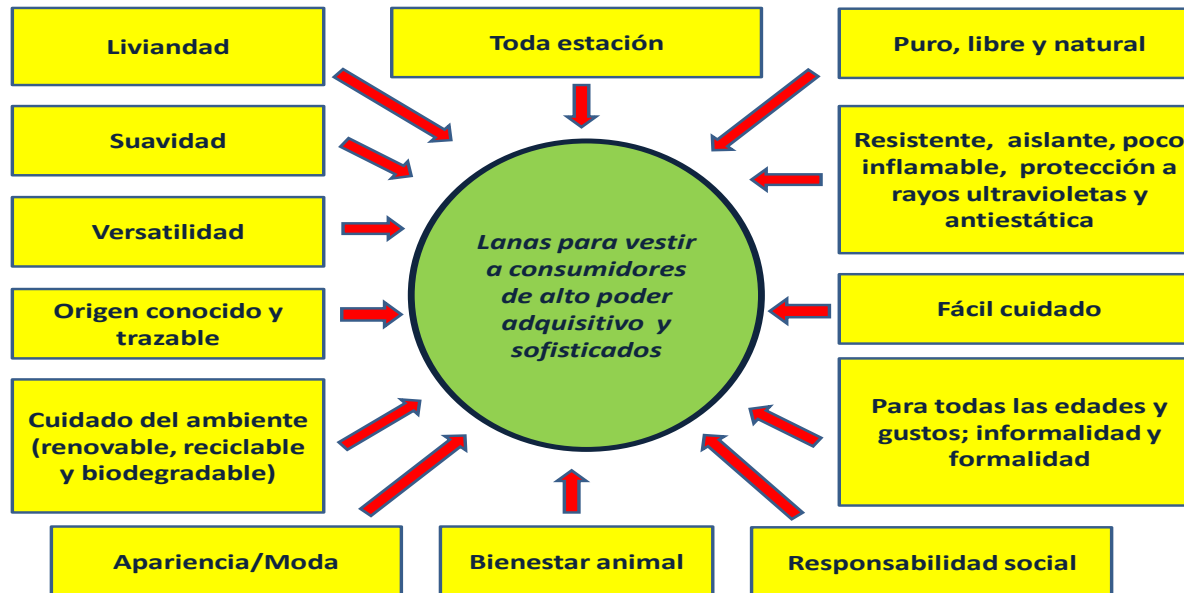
Liviandad

Toda estación

Puro, libre y natural

Suavidad

Resistente, aislante, poco inflamable, protección a rayos ultravioletas y antiestática

Versatilidad

Lanas para vestir a consumidores de alto poder adquisitivo y sofisticados

Origen conocido y trazable

Fácil cuidado

Cuidado del ambiente (renovable, reciclable y biodegradable)

Para todas las edades y gustos; informalidad y formalidad

Apariencia/Moda

Bienestar animal

Responsabilidad social